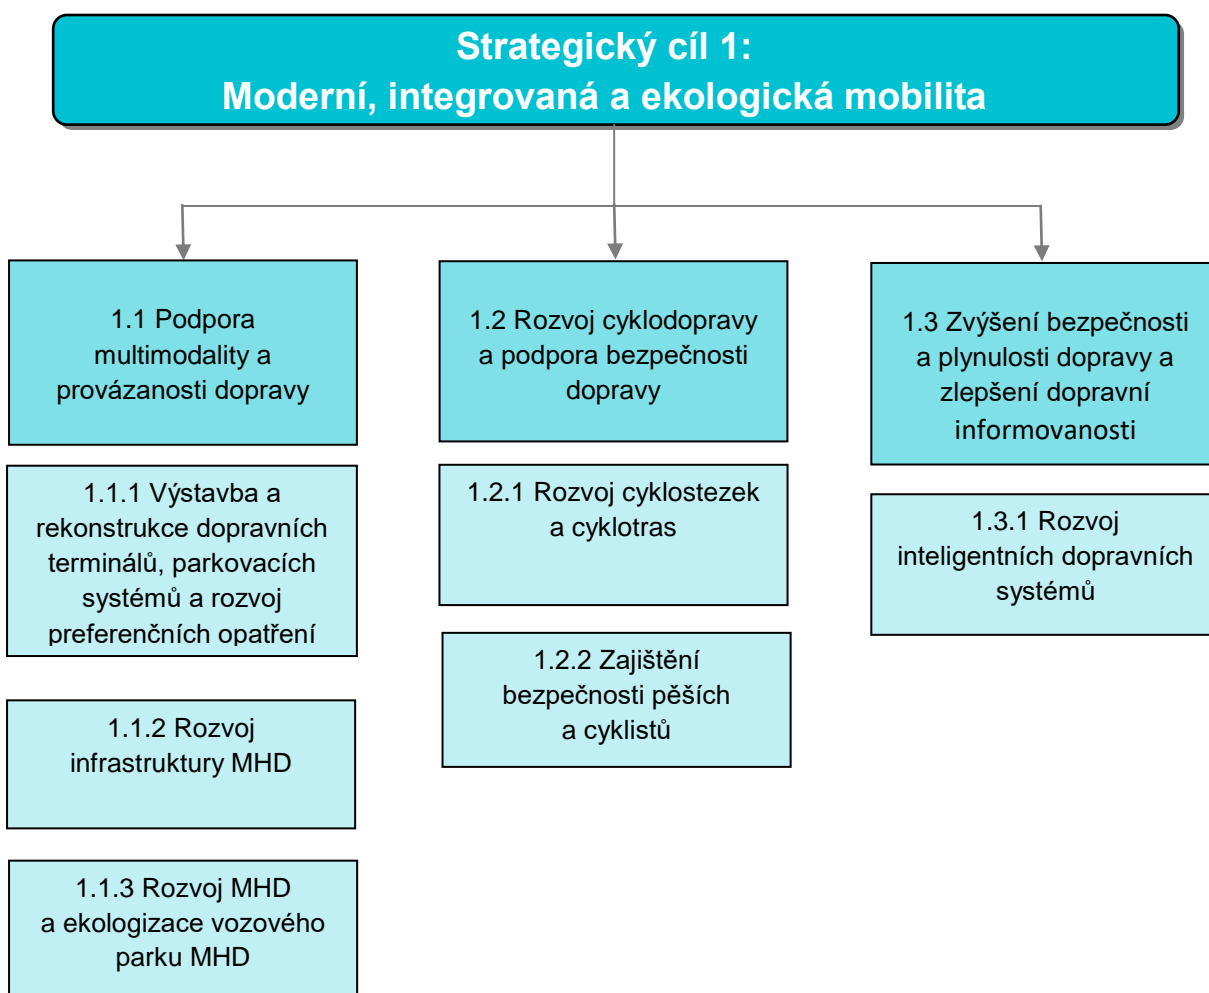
Strategický cíl 1:
Moderní, integrovaná a ekologická mobilita

1.1 Podpora multimodality a provázanosti dopravy

1.1.1 Výstavba a rekonstrukce dopravních terminálů, parkovacích systémů a rozvoj preferenčních opatření

1.1.2 Rozvoj infrastruktury MHD

1.1.3 Rozvoj MHD a ekologizace vozového parku MHD

1.2 Rozvoj cyklodopravy a podpora bezpečnosti dopravy

1.2.1 Rozvoj cyklostezek a cyklotras

1.2.2 Zajištění bezpečnosti pěších a cyklistů

1.3 Zvýšení bezpečnosti a plynulosti dopravy a zlepšení dopravní informovanosti

1.3.1 Rozvoj inteligentních dopravních systémů